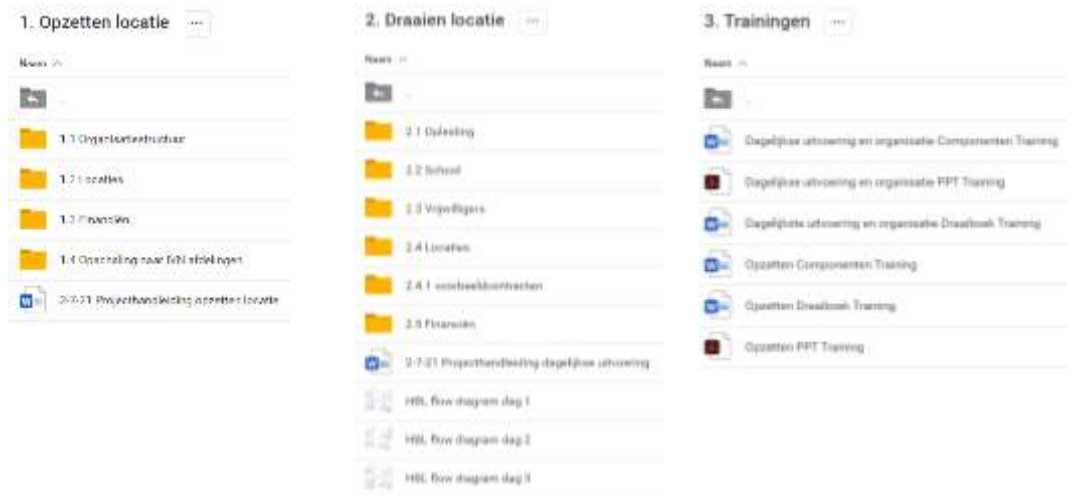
1. Opzetten locatie ···

Naam

..

1.1 Organisatiestructuur

1.2 Locaties

1.3 Financiën

1.4 Opschaling naar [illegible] afdelingen

2-7-21 Projecthandleiding opzetten locatie

2. Draaien locatie ···

Naam

..

2.1 Opleiding

2.2 School

2.3 Vrijwilligers

2.4 Locaties

2.4.1 voorbeeldcontracten

2.5 Financiën

2-7-21 Projecthandleiding dagelijkse uitvoering

HBL flow diagram dag 1

HBL flow diagram dag 2

HBL flow diagram dag 3

3. Trainingen ···

Naam

..

Dagelijkse uitvoering en organisatie Componenten Training

Dagelijkse uitvoering en organisatie PPT Training

Dagelijkse uitvoering en organisatie Draaiboek Training

Opzetten Componenten Training

Opzetten Draaiboek Training

Opzetten PPT Training